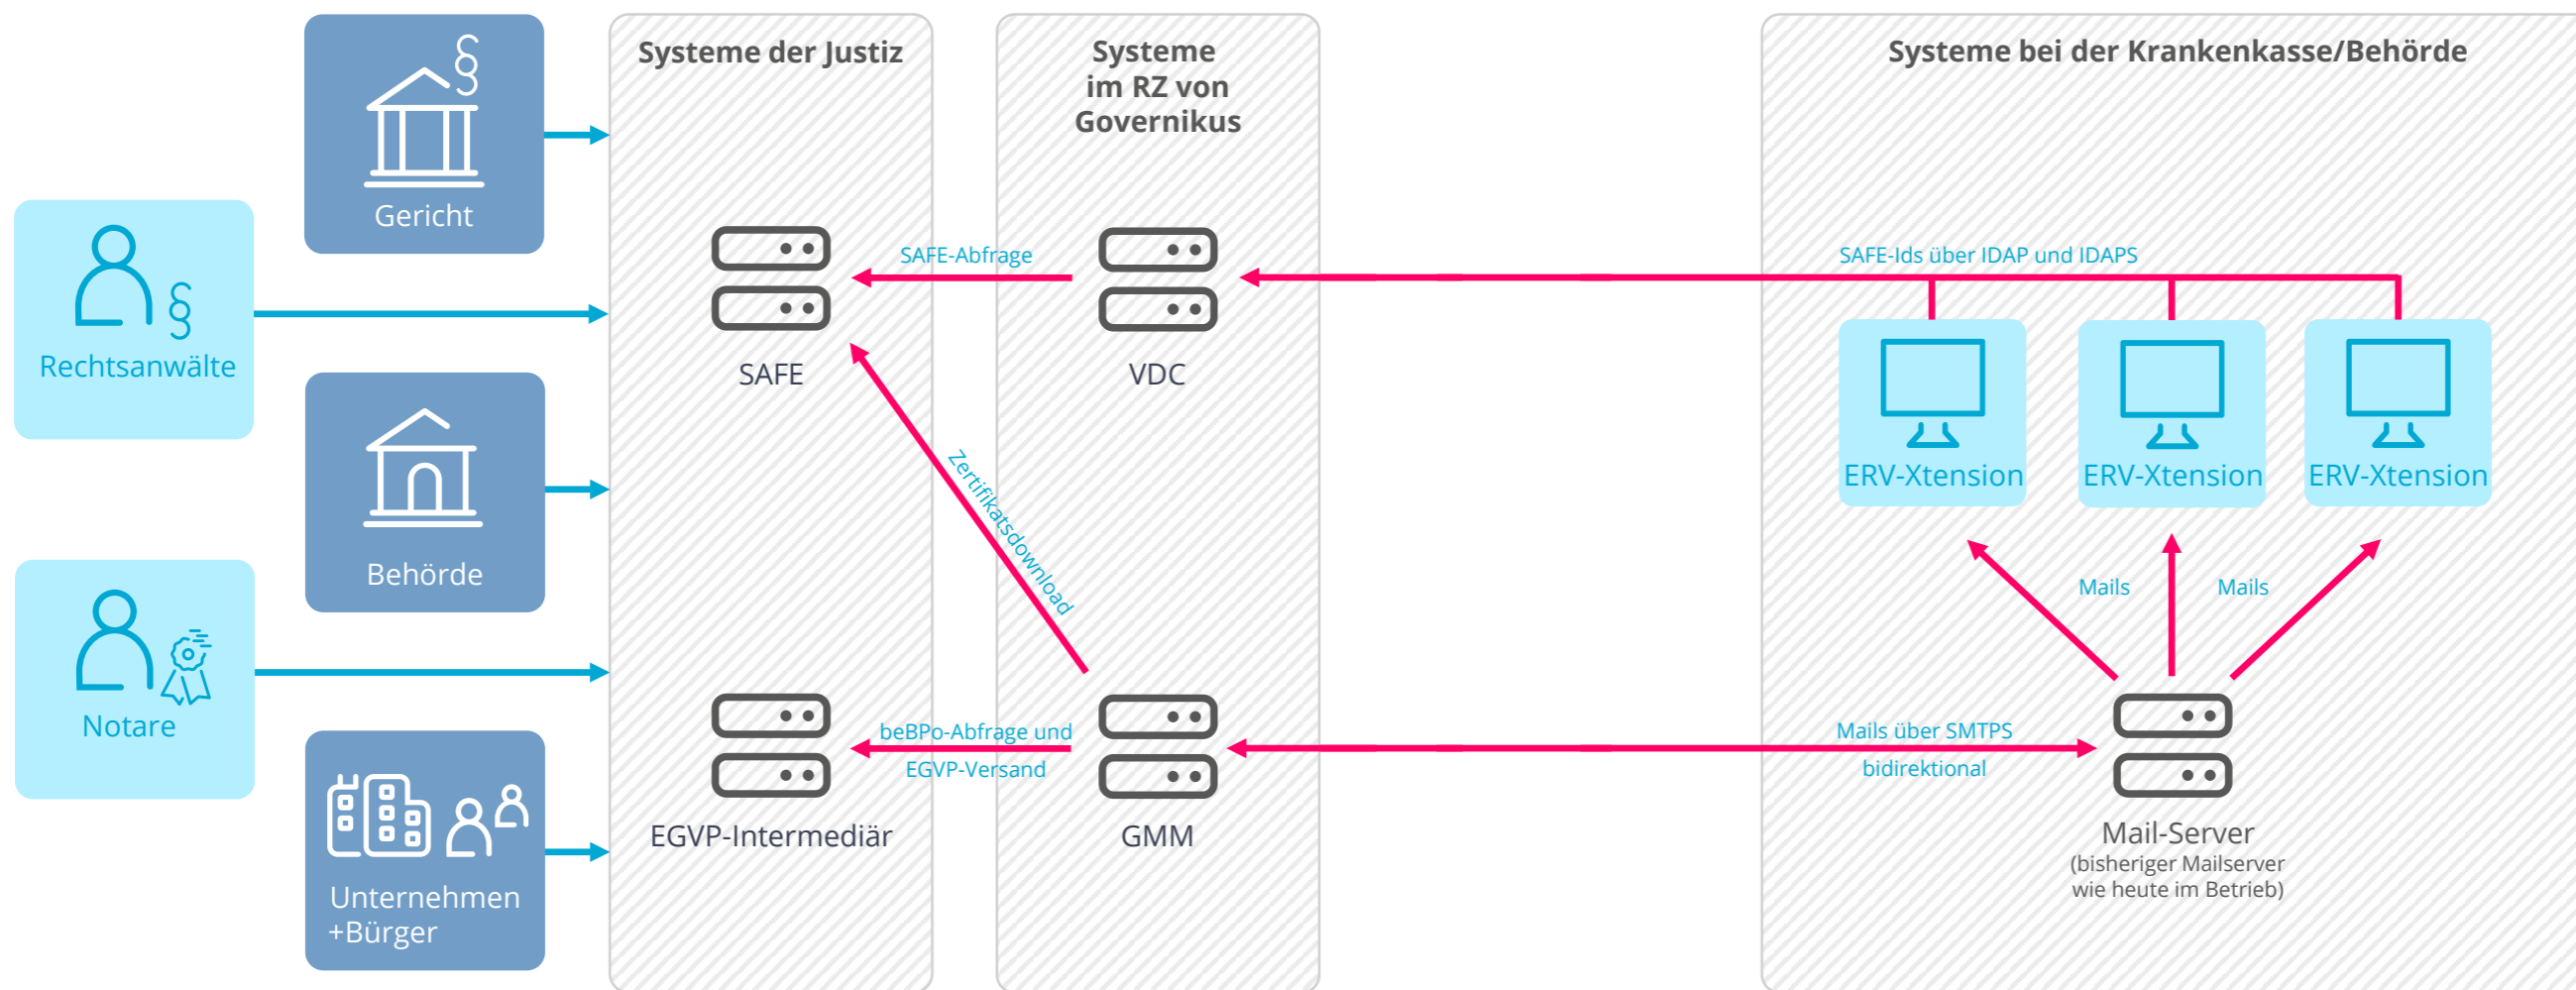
Gericht

Rechtsanwälte

Behörde

Notare

Unternehmen +Bürger

Systeme der Justiz

Systeme im RZ von Governikus

Systeme bei der Krankenkasse/Behörde

SAFE-Abfrage

SAFE

VDC

SAFE-Ids über IDAP und IDAPS

ERV-Xtension

ERV-Xtension

ERV-Xtension

Zertifikatsdownload

Mails

Mails

beBPo-Abfrage und EGVP-Versand

EGVP-Intermediär

GMM

Mails über SMTPS bidirektional

Mail-Server
(bisheriger Mailserver wie heute im Betrieb)